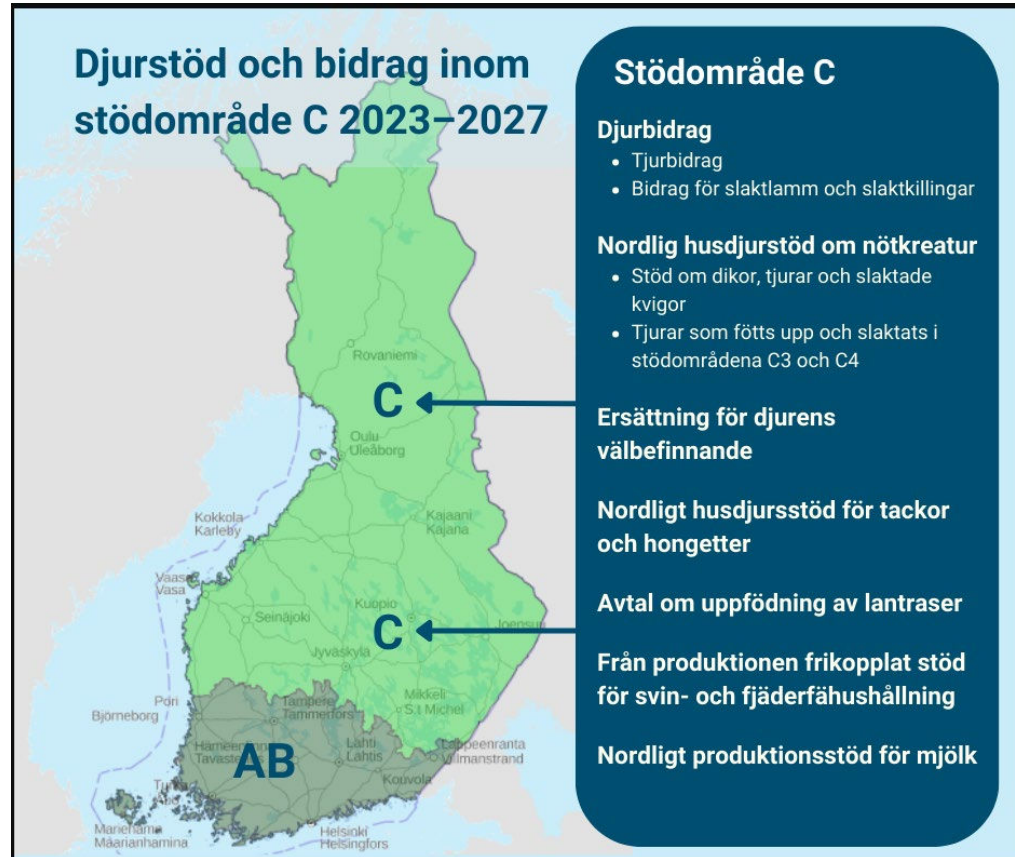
Djurstöd och bidrag inom stödområde C 2023–2027

Rovaniemi

C

Oulu Uleåborg

Kokkola Karleby

Kajaani Kajana

Vaasa Vasa

Seinäjoki

Kuopio

C

Joensuu

Jyväskylä

Pori Björneborg

Tampere Tammerfors

Mikkeli S:t Michel

Hämeenlinna Tavastehus

AB

Lahti Lahtis

Lappeenranta Villmanstrand

Turku Åbo

Kouvola

Mariehamn Maarianhamina

Helsinki Helsingfors

Stödområde C

Djurbidrag
• Tjurbidrag
• Bidrag för slaktlamm och slaktkillingar

Nordlig husdjurstöd om nötkreatur
• Stöd om dikor, tjurar och slaktade kvigor
• Tjurar som fötts upp och slaktats i stödområdena C3 och C4

Ersättning för djurens välbefinnande

Nordligt husdjursstöd för tackor och hongetter

Avtal om uppfödning av lantraser

Från produktionen frikopplat stöd för svin- och fjäderfähushållning

Nordligt produktionsstöd för mjölk